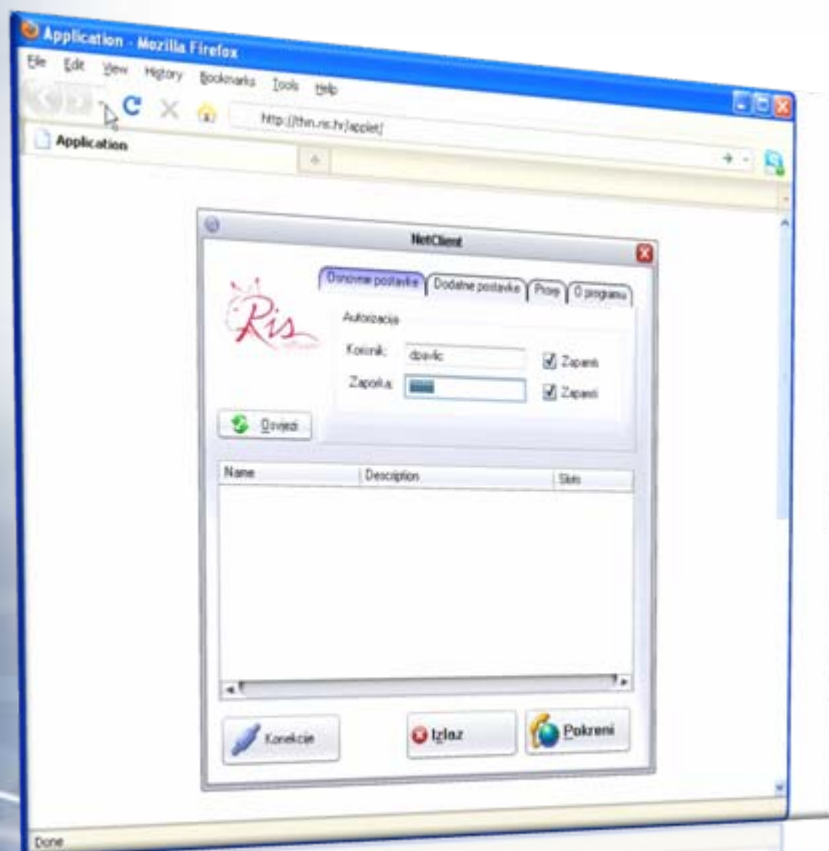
Application - Mozilla Firefox

File Edit View History Bookmarks Tools Help

http://thin.ris.hr/applet/

Application

+

NetClient

Ris

Osnovne postavke | Dodatne postavke | Proxy | O programu

Autorizacija

Korisnik: dbavlic

Zapamti

Zaporka: ••••

Zapamti

Osvježi

| Name | Description | Slots |
|---|---|---|

Konekcije

Izlaz

Pokreni

Done